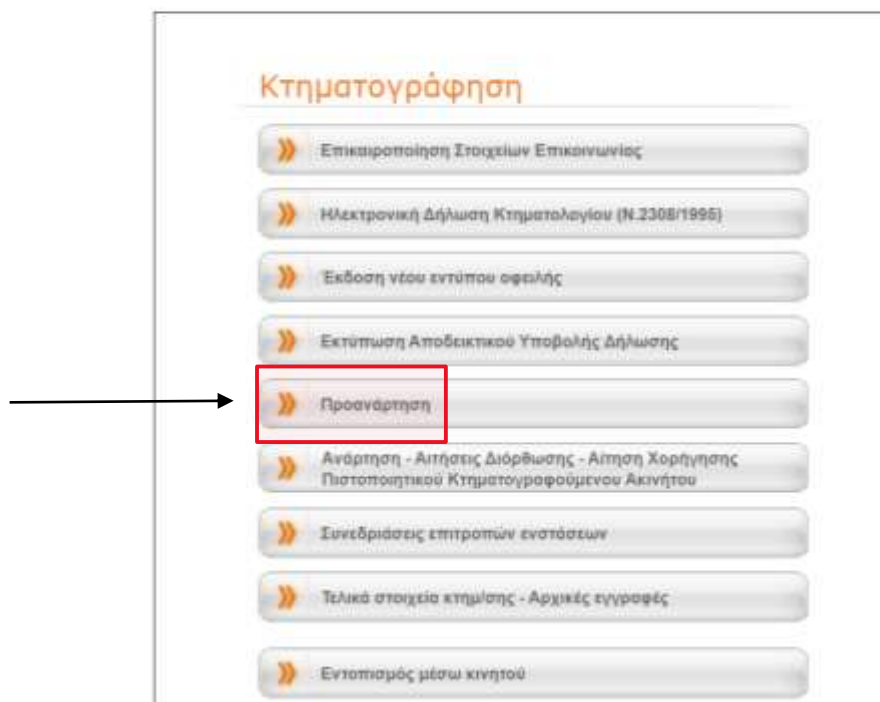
Κτηματογράφηση

Επικαιροποίηση Στοιχείων Επικοινωνίας

Ηλεκτρονική Δήλωση Κτηματολογίου (Ν.2308/1995)

Έκδοση νέου εντύπου οφειλής

Εκτύπωση Αποδεικτικού Υποβολής Δήλωσης

Προανάρτηση

Ανάρτηση - Αιτήσεις Διόρθωσης - Αίτηση Χορήγησης Πιστοποιητικού Κτηματογραφούμενου Ακινήτου

Συνεδριάσεις επιτροπών ενστάσεων

Τελικά στοιχεία κτημ/σης - Αρχικές εγγραφές

Εντοπισμός μέσω κινητού